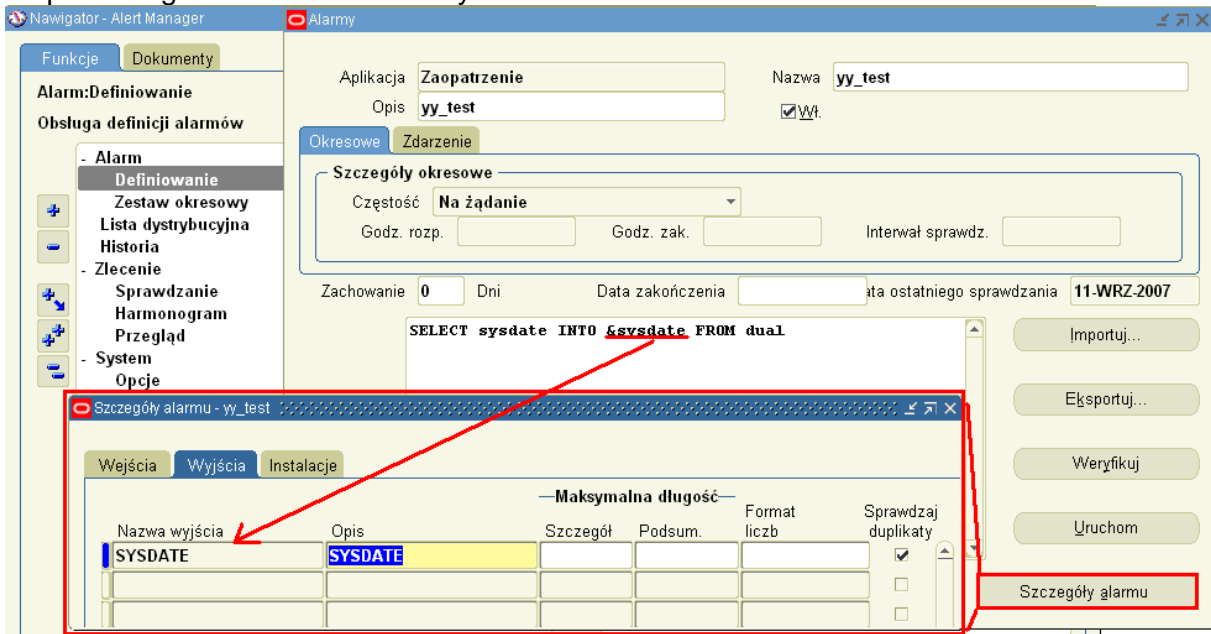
Nawigator - Alert Manager

Funkcje | Dokumenty

Alarm:Definiowanie

Obsługa definicji alarmów

- Alarm
Definiowanie
Zestaw okresowy
Lista dystrybucyjna
Historia
- Zlecenie
Sprawdzanie
Harmonogram
Przegląd
- System
Opcje

Alarmy

Aplikacja Zaopatrzenie
Nazwa yy_test
Opis yy_test
Wł.

Okresowe | Zdarzenie

Szczegóły okresowe
Częstość Na żądanie
Godz. rozp.
Godz. zak.
Interwał sprawdz.

Zachowanie 0 Dni
Data zakończenia
ata ostatniego sprawdzania 11-WRZ-2007

SELECT sysdate INTO &sysdate FROM dual

Importuj...
Eksportuj...
Weryfikuj
Uruchom
Szczegóły alarmu

Szczegóły alarmu - yy_test

Wejścia | Wyjścia | Instalacje

| Nazwa wyjścia | Opis | Maksymalna długość — Szczegół | Podsum. | Format liczb | Sprawdzaj duplikaty |
|---|---|---|---|---|---|
| SYSDATE | SYSDATE | | | | ☑ |
| | | | | | ☐ |
| | | | | | ☐ |